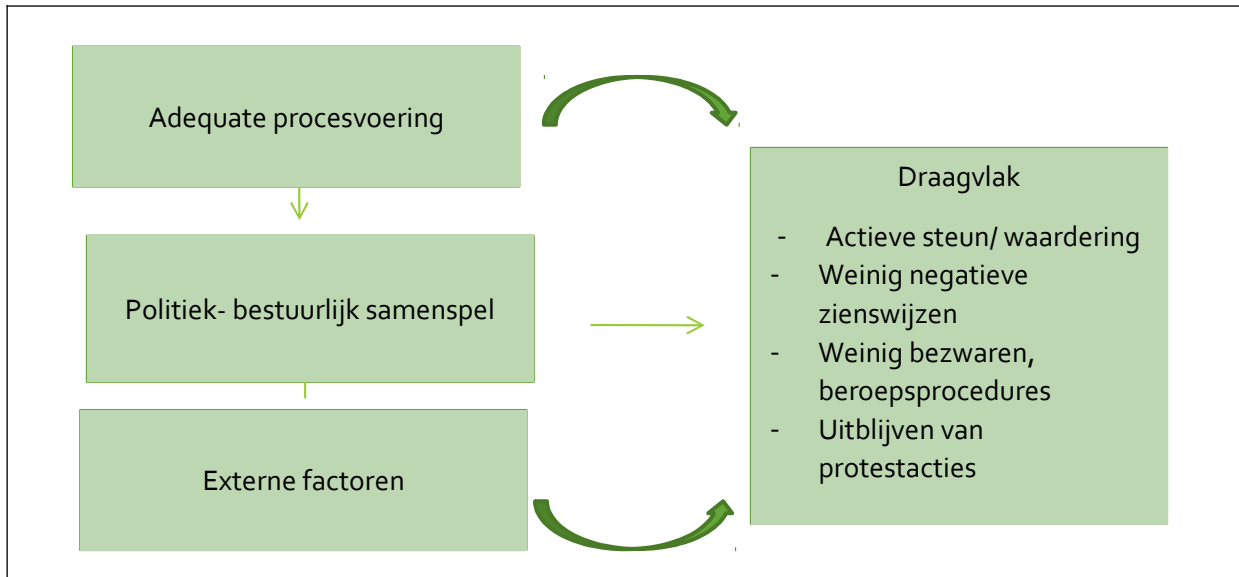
Adequate procesvoering

Politiek- bestuurlijk samenspel

Externe factoren

Draagvlak

- Actieve steun/ waardering
- Weinig negatieve zienswijzen
- Weinig bezwaren, beroepsprocedures
- Uitblijven van protestacties